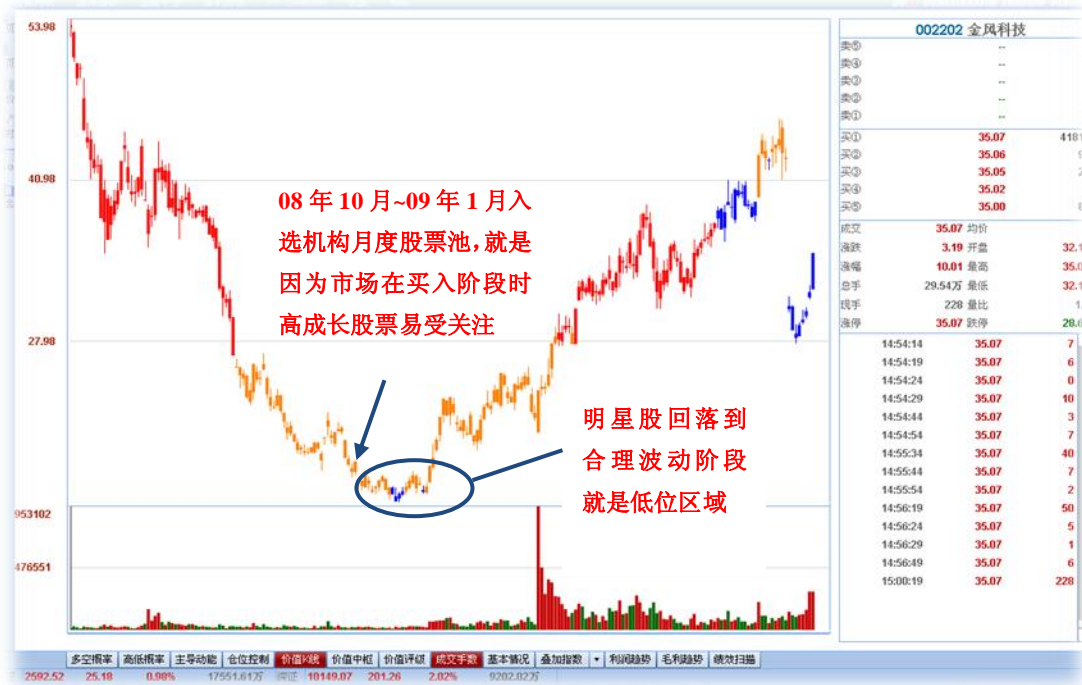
53.98

40.98

27.98

953102

476551

08 年 10 月~09 年 1 月入选机构月度股票池，就是因为市场在买入阶段时高成长股票易受关注

明星股回落到合理波动阶段就是低位区域

002202 金风科技

| | | |
|---|---|---|
| 卖⑤ | -- | |
| 卖④ | -- | |
| 卖③ | -- | |
| 卖② | -- | |
| 卖① | -- | |
| 买① | 35.07 | 418 |
| 买② | 35.06 | 9 |
| 买③ | 35.05 | 2 |
| 买④ | 35.02 | |
| 买⑤ | 35.00 | 8 |

| | | | |
|---|---|---|---|
| 成交 | 35.07 | 均价 | |
| 涨跌 | 3.19 | 开盘 | 32.1 |
| 涨幅 | 10.01 | 最高 | 35.0 |
| 总手 | 29.54万 | 最低 | 32.1 |
| 现手 | 228 | 量比 | 1. |
| 涨停 | 35.07 | 跌停 | 28.6 |

| | | |
|---|---|---|
| 14:54:14 | 35.07 | 7 |
| 14:54:19 | 35.07 | 6 |
| 14:54:24 | 35.07 | 0 |
| 14:54:29 | 35.07 | 10 |
| 14:54:44 | 35.07 | 3 |
| 14:54:54 | 35.07 | 7 |
| 14:55:34 | 35.07 | 40 |
| 14:55:44 | 35.07 | 7 |
| 14:55:54 | 35.07 | 2 |
| 14:56:19 | 35.07 | 50 |
| 14:56:24 | 35.07 | 5 |
| 14:56:29 | 35.07 | 1 |
| 14:56:49 | 35.07 | 6 |
| 15:00:19 | 35.07 | 228 |

多空概率 高低概率 主导动能 仓位控制 价值K线 价值中枢 价值评级 成交手数 基本情况 叠加指数 利润趋势 毛利趋势 绩效扫描

2592.52 25.18 0.98% 17551.61万 深证 10149.07 201.26 2.02% 9202.02万